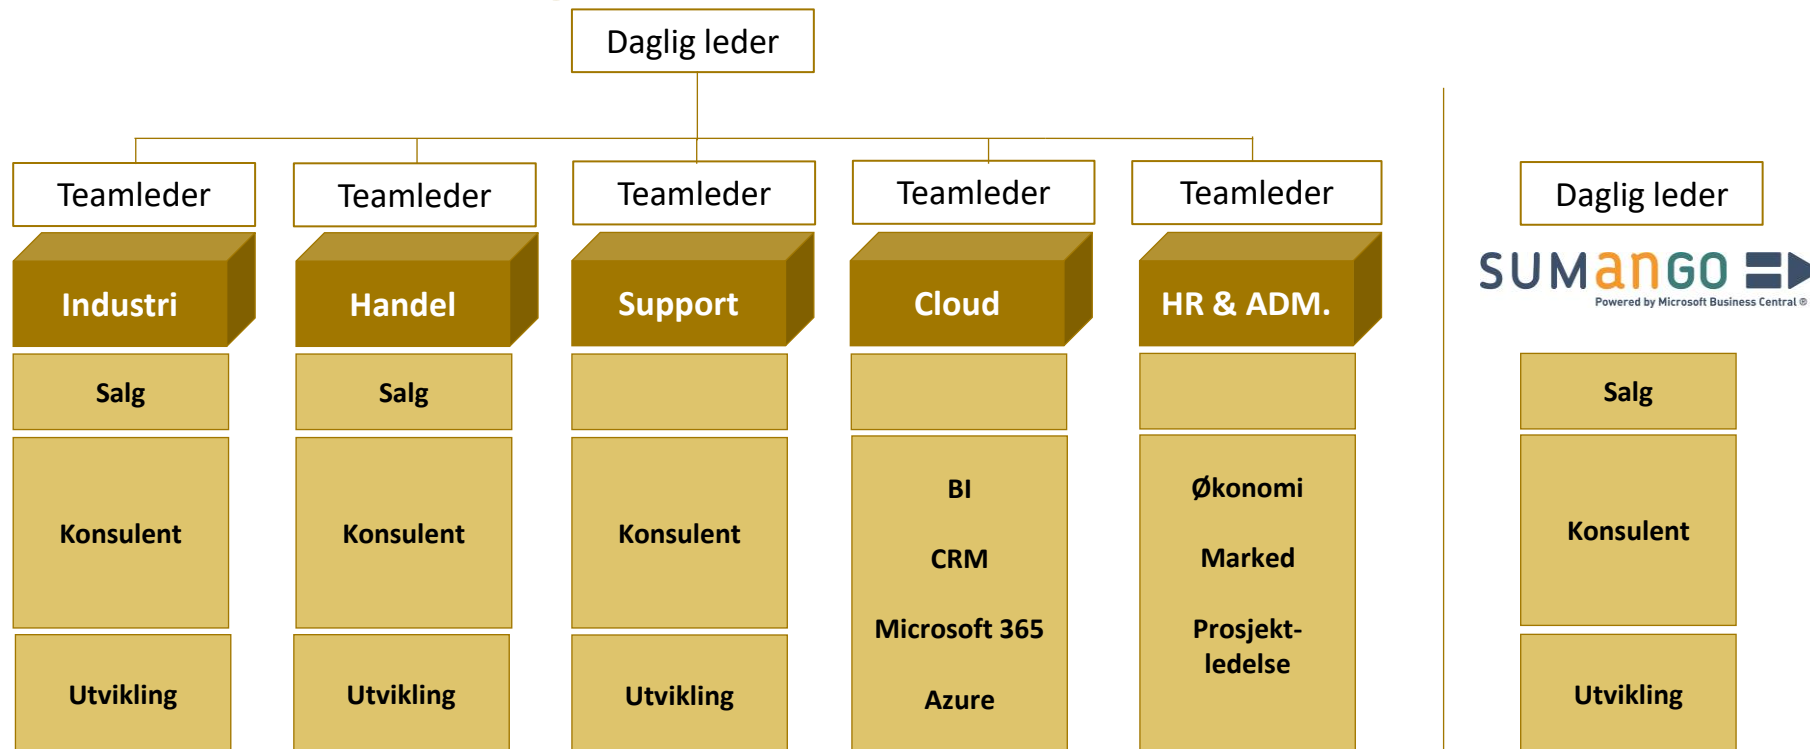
Daglig leder

Teamleder

Industri

Salg

Konsulent

Utvikling

Teamleder

Handel

Salg

Konsulent

Utvikling

Teamleder

Support

Konsulent

Utvikling

Teamleder

Cloud

BI

CRM

Microsoft 365

Azure

Teamleder

HR & ADM.

Økonomi

Marked

Prosjekt-ledelse

Daglig leder

SUMANGO

Powered by Microsoft Business Central ®

Salg

Konsulent

Utvikling